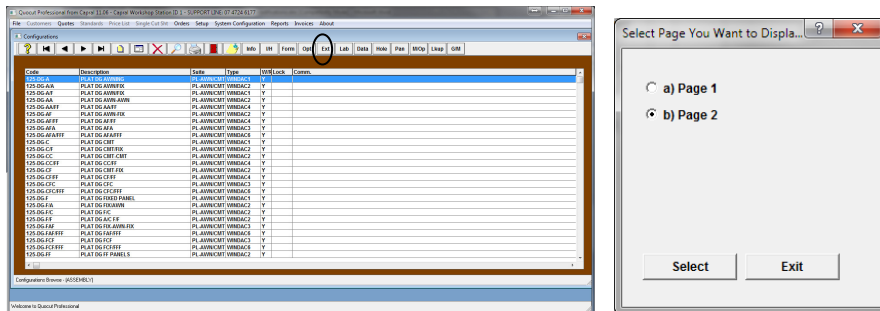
Quocut Professional from Capiot 11.04 - Capiot Workshop Station ID 1 - SUPPORT LINE 07 4026 6177

File Customers Quotes Standards Price List Single Cut Sht Orders Setup System Configuration Reports Invoices About

Configurations

Info I/H Form Opt Ext Lab Data Hole Pan M/Op Lkup G/M

| Code | Description | Suite | Type | V/H | Lock | Comm. |
|---|---|---|---|---|---|---|
| 125-DG-A | PLAT DG AWNING | PL-AWN/CMT | WINDAC1 | Y | | |
| 125-DG-A/A | PLAT DG AWN/FIX | PL-AWN/CMT | WINDAC2 | Y | | |
| 125-DG-A/F | PLAT DG AWN/FIX | PL-AWN/CMT | WINDAC2 | Y | | |
| 125-DG-AA | PLAT DG AWN-AWN | PL-AWN/CMT | WINDAC2 | Y | | |
| 125-DG-AAFF | PLAT DG AA/FF | PL-AWN/CMT | WINDAC4 | Y | | |
| 125-DG-AF | PLAT DG AWN-FIX | PL-AWN/CMT | WINDAC2 | Y | | |
| 125-DG-AFFF | PLAT DG AF FF | PL-AWN/CMT | WINDAC4 | Y | | |
| 125-DG-AFA | PLAT DG AFA | PL-AWN/CMT | WINDAC3 | Y | | |
| 125-DG-AFAFFF | PLAT DG AFA/FFF | PL-AWN/CMT | WINDAC6 | Y | | |
| 125-DG-C | PLAT DG CMT | PL-AWN/CMT | WINDAC1 | Y | | |
| 125-DG-C/F | PLAT DG CMT/FIX | PL-AWN/CMT | WINDAC2 | Y | | |
| 125-DG-CC | PLAT DG CMT-CMT | PL-AWN/CMT | WINDAC2 | Y | | |
| 125-DG-CCFF | PLAT DG CC/FF | PL-AWN/CMT | WINDAC4 | Y | | |
| 125-DG-CF | PLAT DG CMT-FIX | PL-AWN/CMT | WINDAC2 | Y | | |
| 125-DG-CFFF | PLAT DG CF FF | PL-AWN/CMT | WINDAC4 | Y | | |
| 125-DG-CFC | PLAT DG CFC | PL-AWN/CMT | WINDAC3 | Y | | |
| 125-DG-CFCFFF | PLAT DG CFC/FFF | PL-AWN/CMT | WINDAC6 | Y | | |
| 125-DG-F | PLAT DG FIXED PANEL | PL-AWN/CMT | WINDAC1 | Y | | |
| 125-DG-F/A | PLAT DG FIX/AWN | PL-AWN/CMT | WINDAC2 | Y | | |
| 125-DG-F/C | PLAT DG F/C | PL-AWN/CMT | WINDAC2 | Y | | |
| 125-DG-F/F | PLAT DG A/C F/F | PL-AWN/CMT | WINDAC2 | Y | | |
| 125-DG-FAF | PLAT DG FIX-AWN-FIX | PL-AWN/CMT | WINDAC3 | Y | | |
| 125-DG-FAFFFF | PLAT DG FAF/FFF | PL-AWN/CMT | WINDAC6 | Y | | |
| 125-DG-FCF | PLAT DG FCF | PL-AWN/CMT | WINDAC3 | Y | | |
| 125-DG-FCFFFF | PLAT DG FCF/FFF | PL-AWN/CMT | WINDAC6 | Y | | |
| 125-DG-FF | PLAT DG FF PANELS | PL-AWN/CMT | WINDAC2 | Y | | |

Configurations Browse - (ASSEMBLY)

Welcome to Quocut Professional

Select Page You Want to Displa...

a) Page 1

b) Page 2

Select

Exit